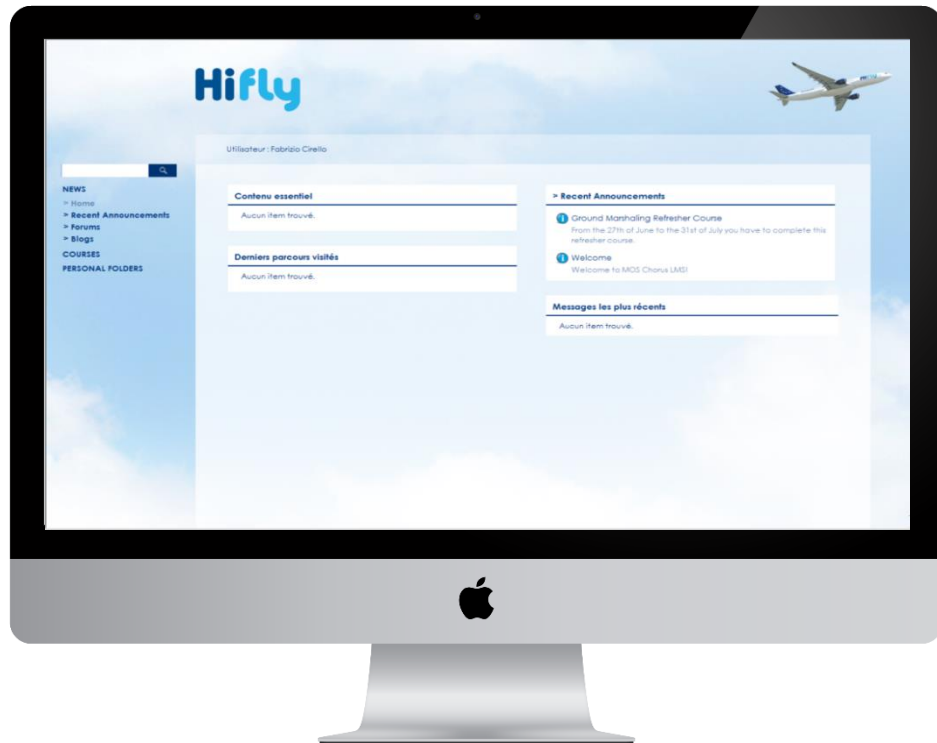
Hifly

Utilisateur : Fabrizio Cirello

NEWS
> Home
> Recent Announcements
> Forums
> Blogs
COURSES
PERSONAL FOLDERS

Contenu essentiel

Aucun item trouvé.

Derniers parcours visités

Aucun item trouvé.

> Recent Announcements

Ground Marshaling Refresher Course
From the 27th of June to the 31st of July you have to complete this refresher course.

Welcome
Welcome to MOS Chorus LMS!

Messages les plus récents

Aucun item trouvé.